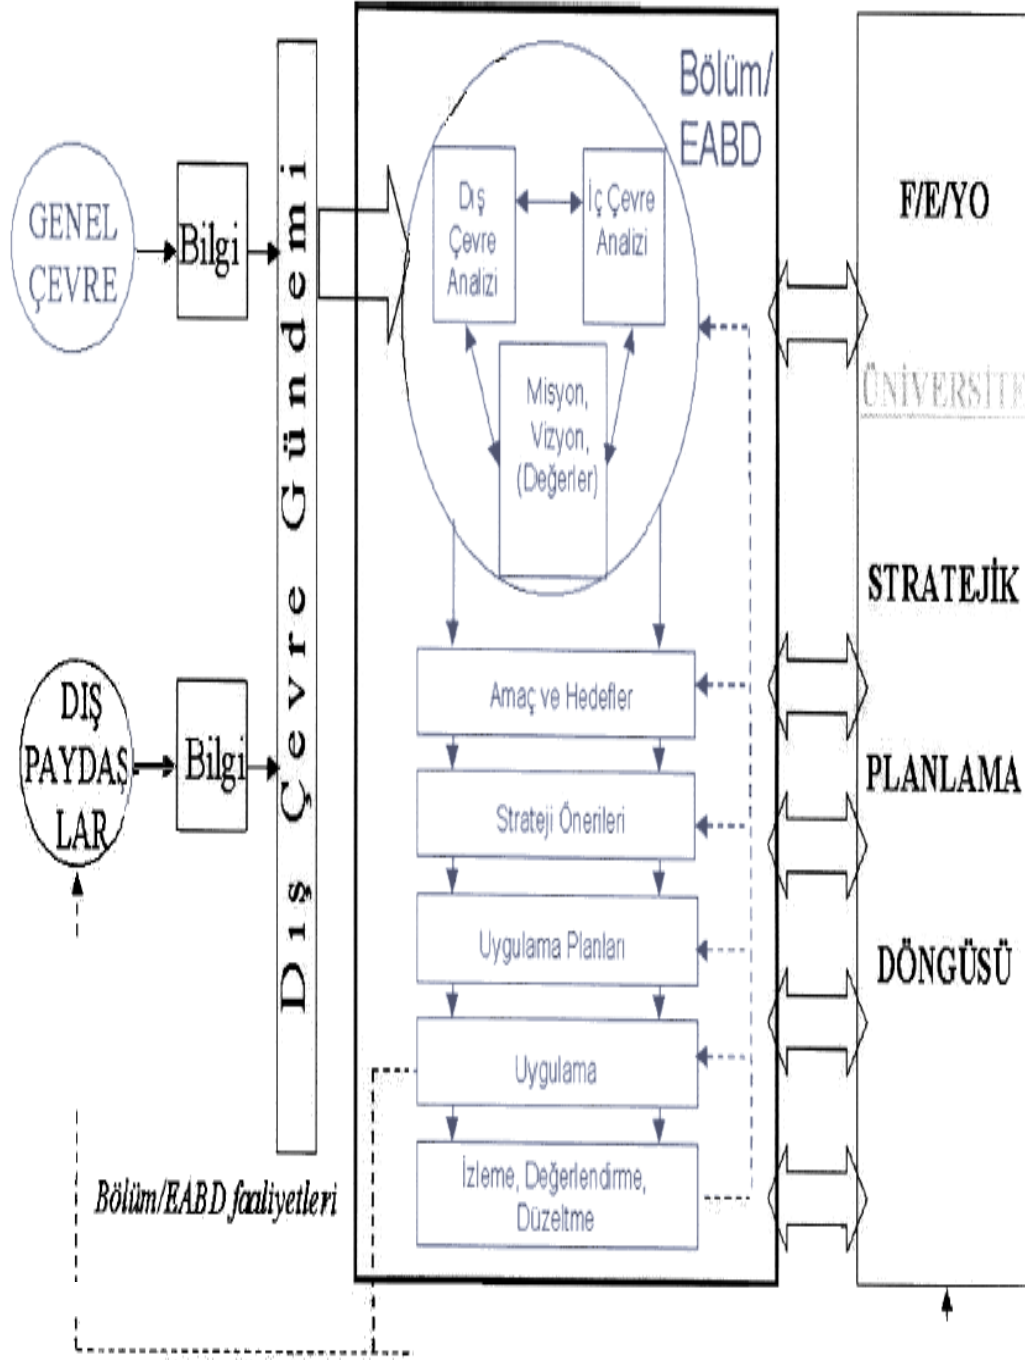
GENEL ÇEVRE

Bilgi

DIŞ PAYDAŞLAR

Bilgi

Dış Çevre Gündemi

Bölüm/EABD faaliyetleri

Bölüm/EABD

Dış Çevre Analizi

İç Çevre Analizi

Misyon, Vizyon, (Değerler)

Amaç ve Hedefler

Strateji Önerileri

Uygulama Planları

Uygulama

İzleme, Değerlendirme, Düzeltme

F/E/YO

ÜNİVERSİTE

STRATEJİK

PLANLAMA

DÖNGÜSÜ